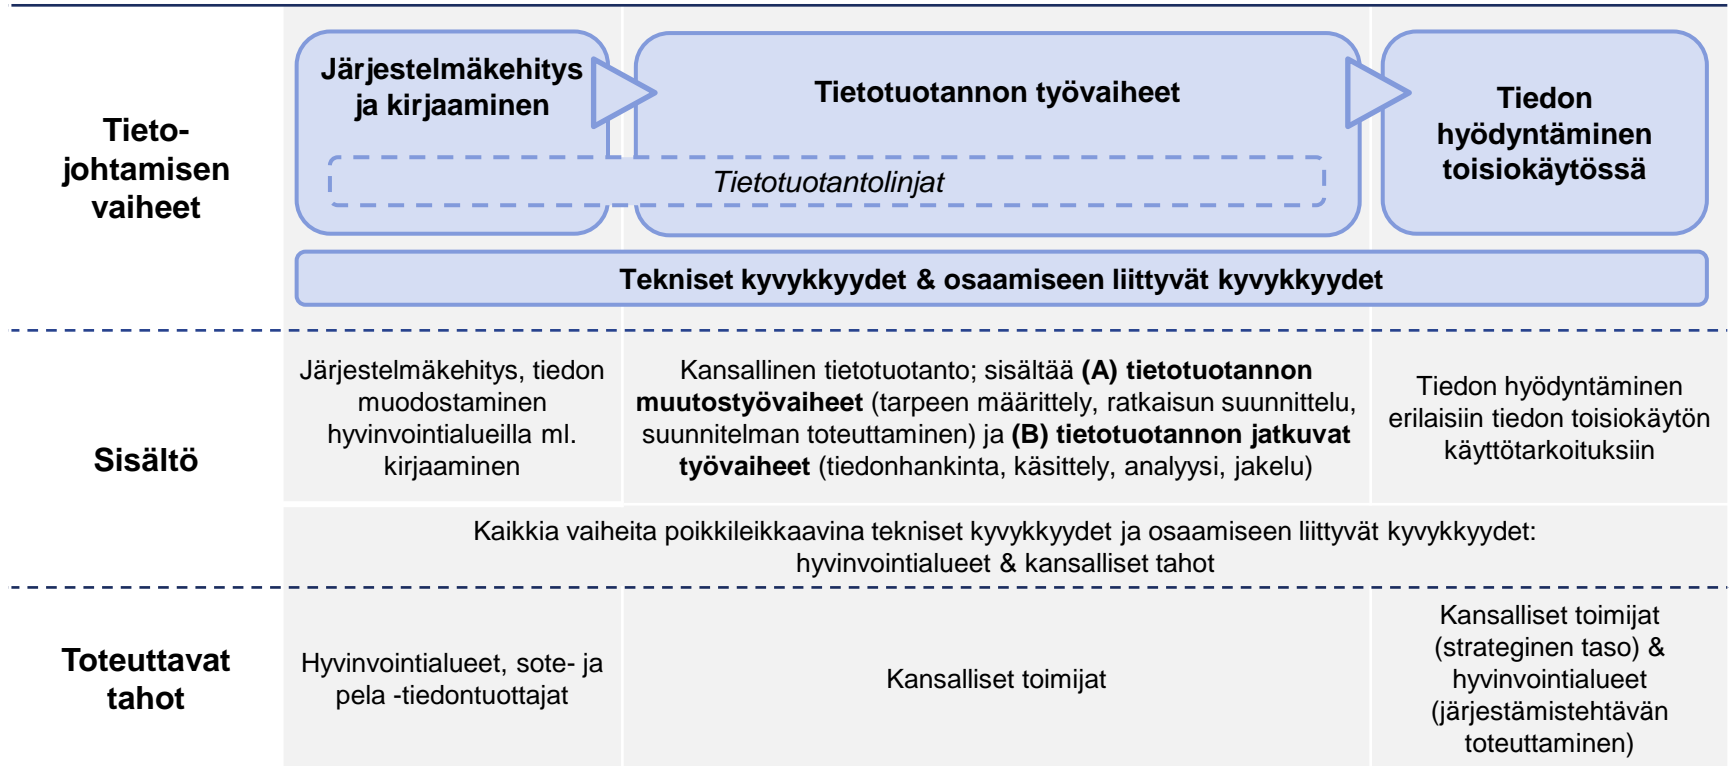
Tieto-johtamisen vaiheet

Järjestelmäkehitys ja kirjaaminen

Tietotuotannon työvaiheet

Tiedon hyödyntäminen toisiokäytössä

Tietotuotantolinjat

Tekniset kyvykkyydet & osaamiseen liittyvät kyvykkyydet

Sisältö

Järjestelmäkehitys, tiedon muodostaminen hyvinvointialueilla ml. kirjaaminen

Kansallinen tietotuotanto; sisältää **(A) tietotuotannon muutostyövaiheet** (tarpeen määrittely, ratkaisun suunnittelu, suunnitelman toteuttaminen) ja **(B) tietotuotannon jatkuvat työvaiheet** (tiedonhankinta, käsittely, analyysi, jakelu)

Tiedon hyödyntäminen erilaisiin tiedon toisiokäytön käyttötarkoituksiin

Kaikkia vaiheita poikkileikkaavina tekniset kyvykkyydet ja osaamiseen liittyvät kyvykkyydet: hyvinvointialueet & kansalliset tahot

Toteuttavat tahot

Hyvinvointialueet, sote- ja pela -tiedontuottajat

Kansalliset toimijat

Kansalliset toimijat (strateginen taso) & hyvinvointialueet (järjestämistehtävän toteuttaminen)